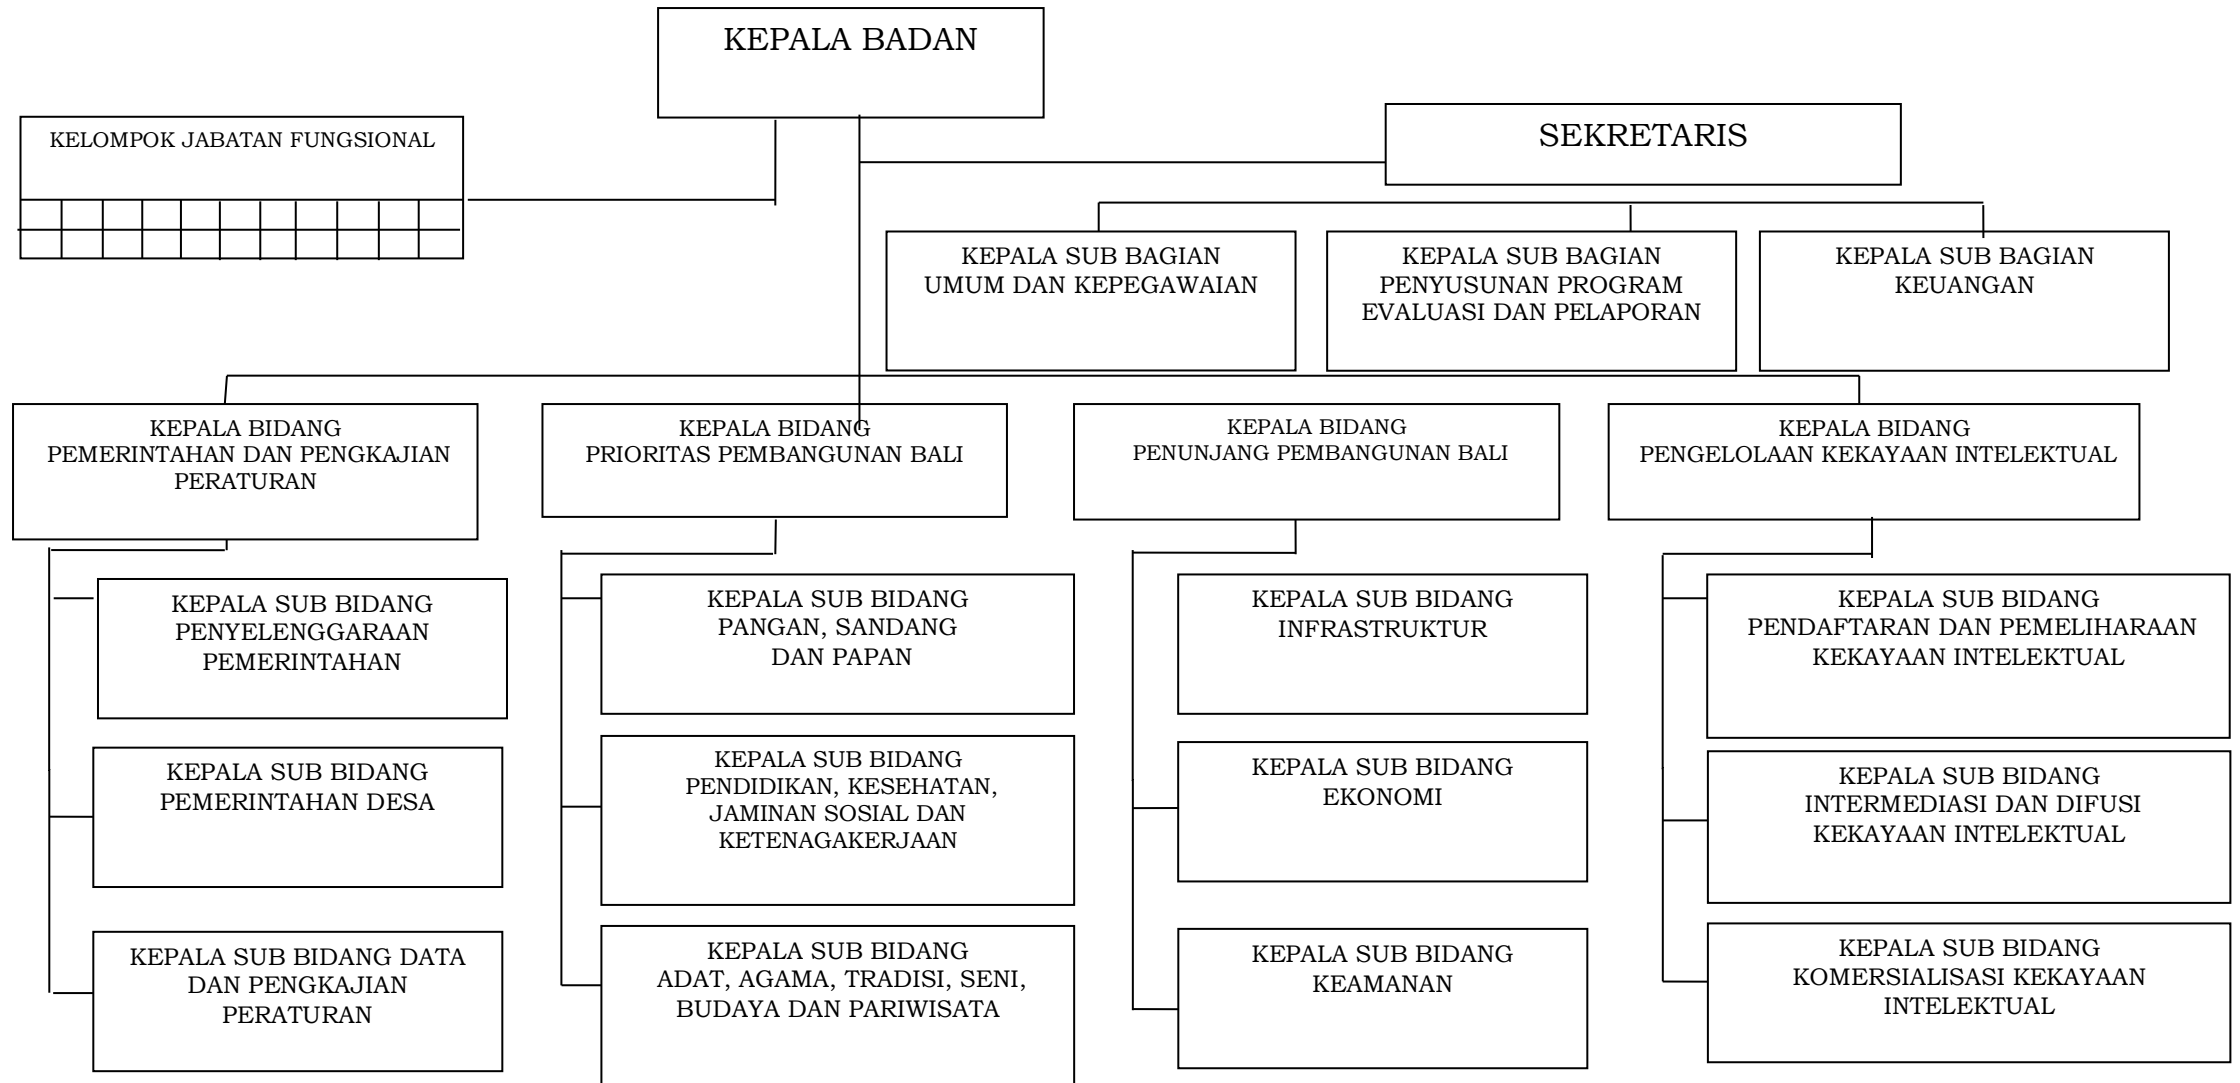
KEPALA BADAN

KELOMPOK JABATAN FUNGSIONAL

SEKRETARIS

KEPALA SUB BAGIAN UMUM DAN KEPEGAWAIAN

KEPALA SUB BAGIAN PENYUSUNAN PROGRAM EVALUASI DAN PELAPORAN

KEPALA SUB BAGIAN KEUANGAN

KEPALA BIDANG PEMERINTAHAN DAN PENGKAJIAN PERATURAN

KEPALA BIDANG PRIORITAS PEMBANGUNAN BALI

KEPALA BIDANG PENUNJANG PEMBANGUNAN BALI

KEPALA BIDANG PENGELOLAAN KEKAYAAN INTELEKTUAL

KEPALA SUB BIDANG PENYELENGGARAAN PEMERINTAHAN

KEPALA SUB BIDANG PEMERINTAHAN DESA

KEPALA SUB BIDANG DATA DAN PENGKAJIAN PERATURAN

KEPALA SUB BIDANG PANGAN, SANDANG DAN PAPAN

KEPALA SUB BIDANG PENDIDIKAN, KESEHATAN, JAMINAN SOSIAL DAN KETENAGAKERJAAN

KEPALA SUB BIDANG ADAT, AGAMA, TRADISI, SENI, BUDAYA DAN PARIWISATA

KEPALA SUB BIDANG INFRASTRUKTUR

KEPALA SUB BIDANG EKONOMI

KEPALA SUB BIDANG KEAMANAN

KEPALA SUB BIDANG PENDAFTARAN DAN PEMELIHARAAN KEKAYAAN INTELEKTUAL

KEPALA SUB BIDANG INTERMEDIASI DAN DIFUSI KEKAYAAN INTELEKTUAL

KEPALA SUB BIDANG KOMERSIALISASI KEKAYAAN INTELEKTUAL